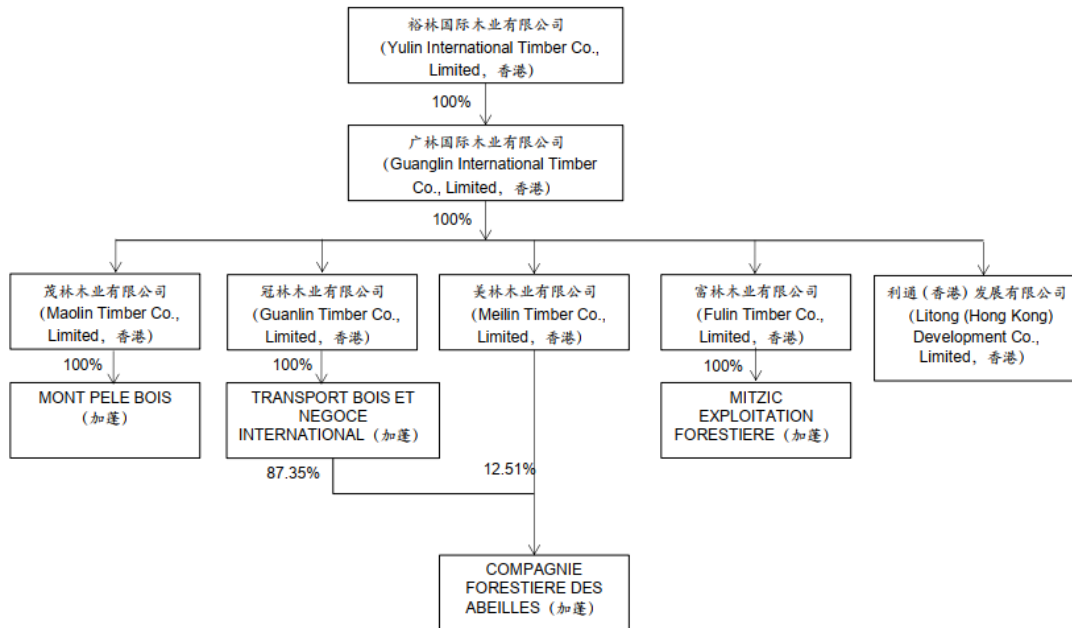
裕林国际木业有限公司
(Yulin International Timber Co., Limited，香港)

100%

广林国际木业有限公司
(Guanglin International Timber Co., Limited，香港)

100%

茂林木业有限公司
(Maolin Timber Co., Limited，香港)

冠林木业有限公司
(Guanlin Timber Co., Limited，香港)

美林木业有限公司
(Meilin Timber Co., Limited，香港)

富林木业有限公司
(Fulin Timber Co., Limited，香港)

利通(香港)发展有限公司
(Litong (Hong Kong) Development Co., Limited，香港)

100%

MONT PELE BOIS
(加蓬)

100%

TRANSPORT BOIS ET NEGOCE INTERNATIONAL (加蓬)

100%

MITZIC EXPLOITATION FORESTIERE (加蓬)

87.35%

12.51%

COMPAGNIE FORESTIERE DES ABEILLES (加蓬)